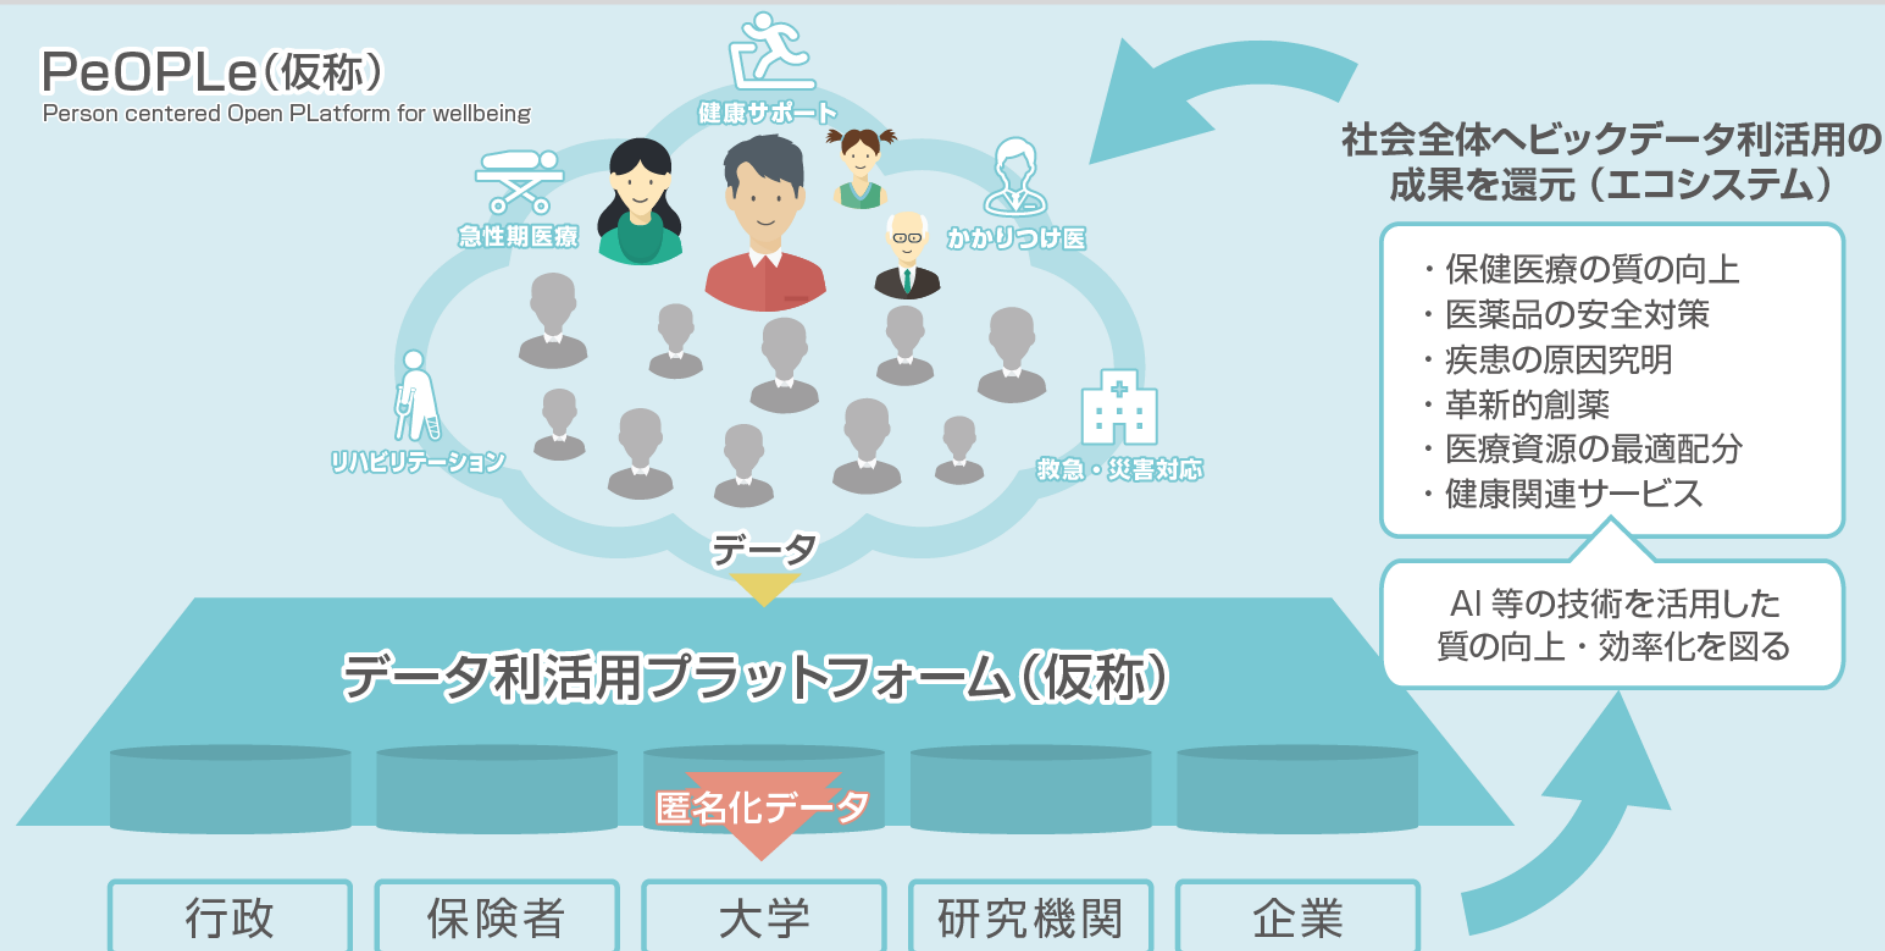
PeOPLe（仮称）
Person centered Open PLatform for wellbeing

健康サポート

急性期医療

かかりつけ医

リハビリテーション

救急・災害対応

データ

社会全体へビックデータ利活用の成果を還元（エコシステム）

・保健医療の質の向上
・医薬品の安全対策
・疾患の原因究明
・革新的創薬
・医療資源の最適配分
・健康関連サービス

AI 等の技術を活用した質の向上・効率化を図る

データ利活用プラットフォーム（仮称）

匿名化データ

| 行政 | 保険者 | 大学 | 研究機関 | 企業 |
|---|---|---|---|---|